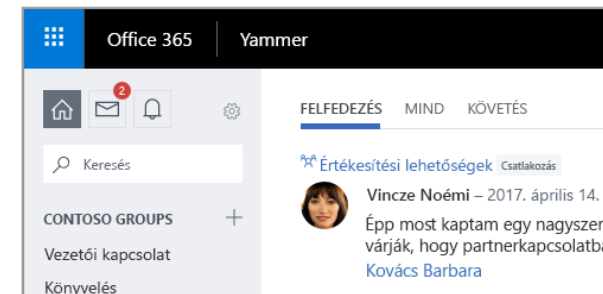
Office 365
Yammer

2

Keresés

CONTOSO GROUPS
+
Vezetői kapcsolat
Könyvelés

FELFEDEZÉS MIND KÖVETÉS

Értékesítési lehetőségek Csatlakozás

Vincze Noémi – 2017. április 14.

Épp most kaptam egy nagyszer
várják, hogy partnerkapcsolatba
Kovács Barbara